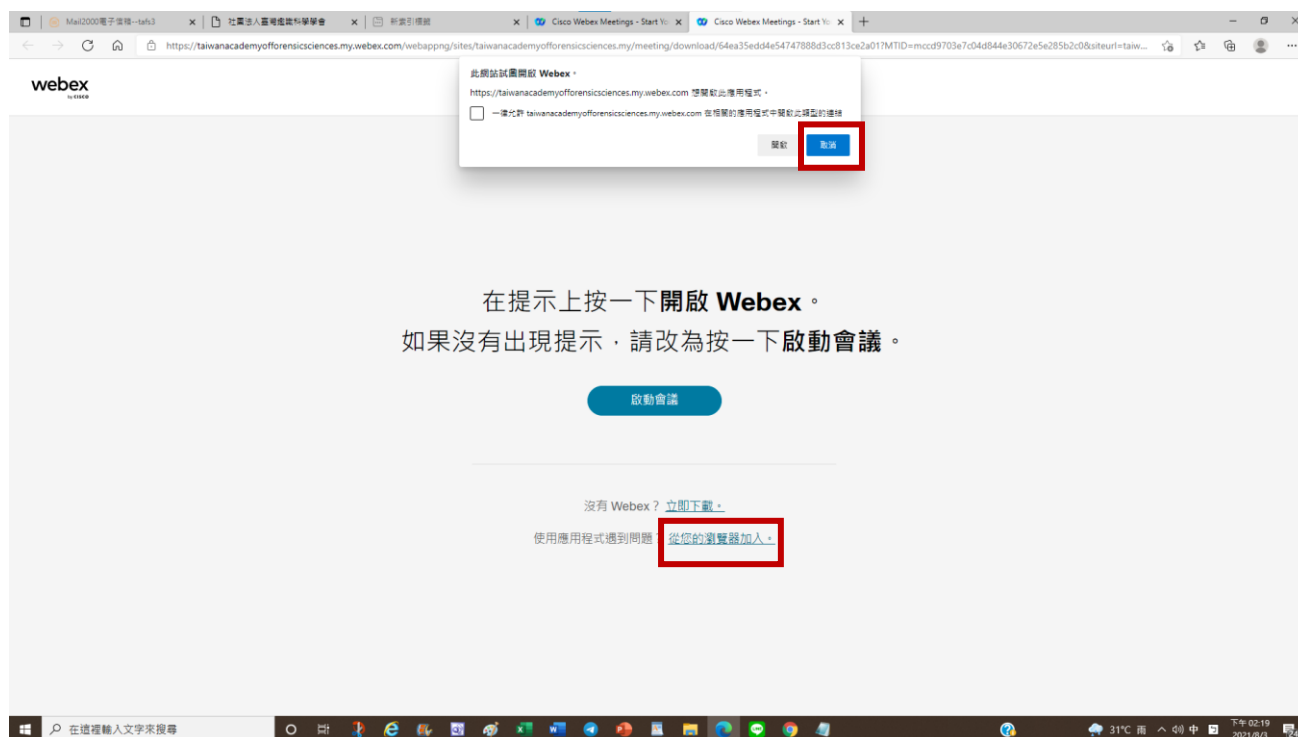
Mail2000電子信箱--tafs3 ×
社團法人臺灣鑑識科學學會 ×
新索引標籤 ×
Cisco Webex Meetings - Start Yo ×
Cisco Webex Meetings - Start Yo ×

https://taiwanacademyofforensicsciences.my.webex.com/webappng/sites/taiwanacademyofforensicsciences.my/meeting/download/64ea35edd4e54747888d3cc813ce2a01?MTID=mccd9703e7c04d844e30672e5e285b2c0&siteurl=taiw...

webex
by CISCO

此網站試圖開啟 Webex。
https://taiwanacademyofforensicsciences.my.webex.com 想開啟此應用程式。
一律允許 taiwanacademyofforensicsciences.my.webex.com 在相關的應用程式中開啟此類型的連結
開啟 取消

在提示上按一下開啟 Webex。
如果沒有出現提示，請改為按一下啟動會議。

啟動會議

沒有 Webex？ 立即下載。
使用應用程式遇到問題？ 從您的瀏覽器加入。

在這裡輸入文字來搜尋
31°C 雨 中 下午 02:19 2021/8/3